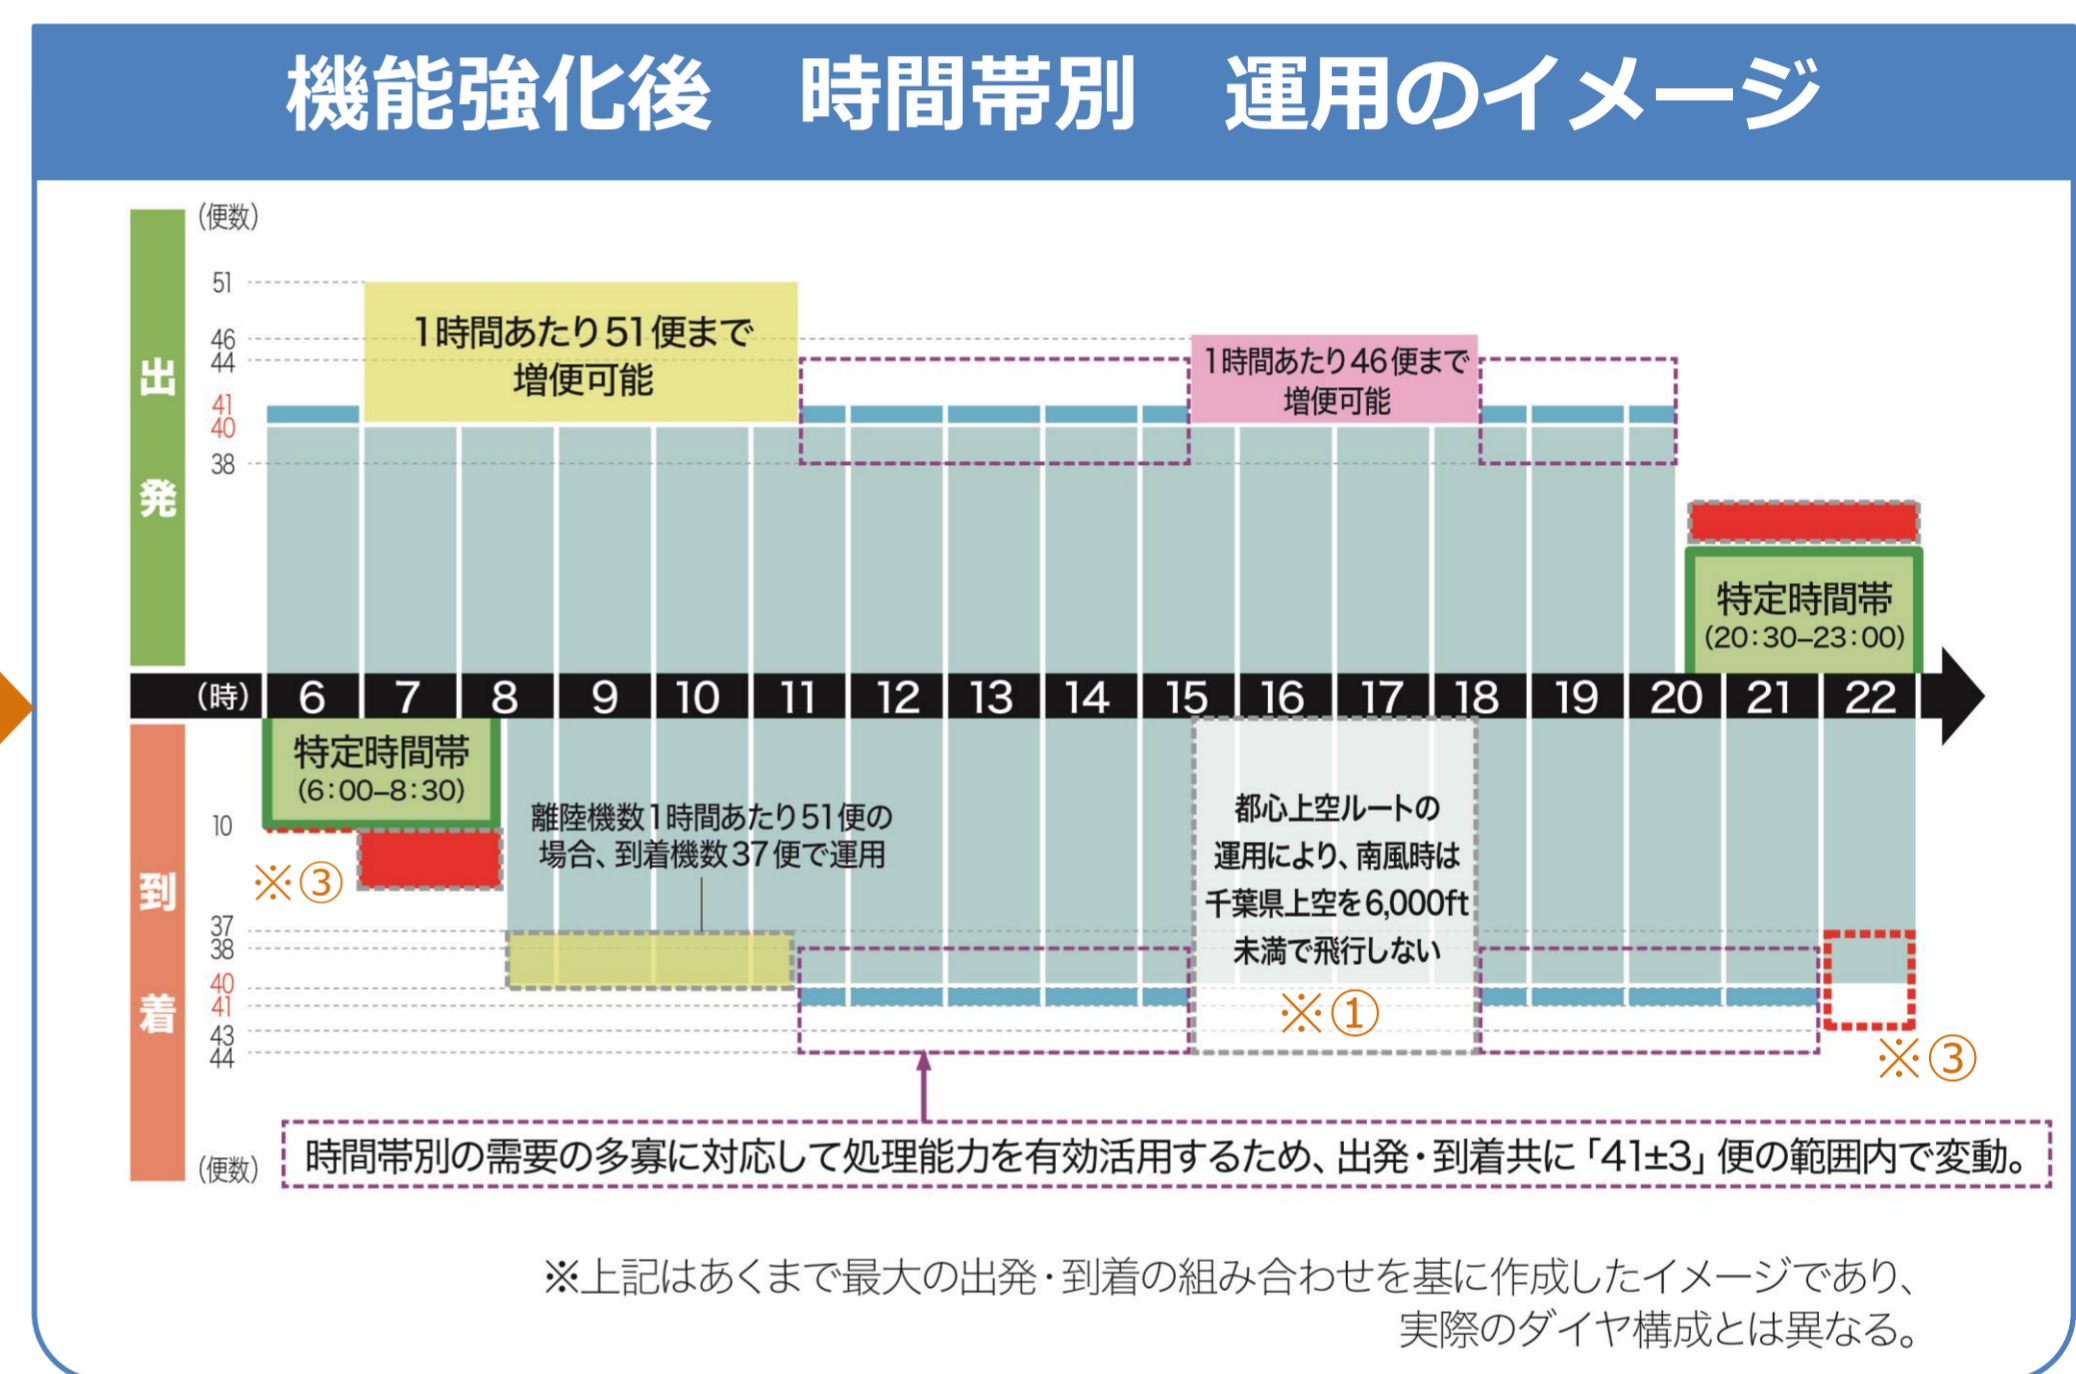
機能強化後　時間帯別　運用のイメージ

(便数)
51
46
44
41
40
38

出発

1時間あたり51便まで増便可能

1時間あたり46便まで増便可能

特定時間帯 (20:30–23:00)

(時) 6 7 8 9 10 11 12 13 14 15 16 17 18 19 20 21 22

到着

特定時間帯 (6:00–8:30)

10
※③
37
38
40
41
43
44
(便数)

離陸機数1時間あたり51便の場合、到着機数37便で運用

都心上空ルートの運用により、南風時は千葉県上空を6,000ft未満で飛行しない
※①

※③

時間帯別の需要の多寡に対応して処理能力を有効活用するため、出発・到着共に「41±3」便の範囲内で変動。

※上記はあくまで最大の出発・到着の組み合わせを基に作成したイメージであり、実際のダイヤ構成とは異なる。